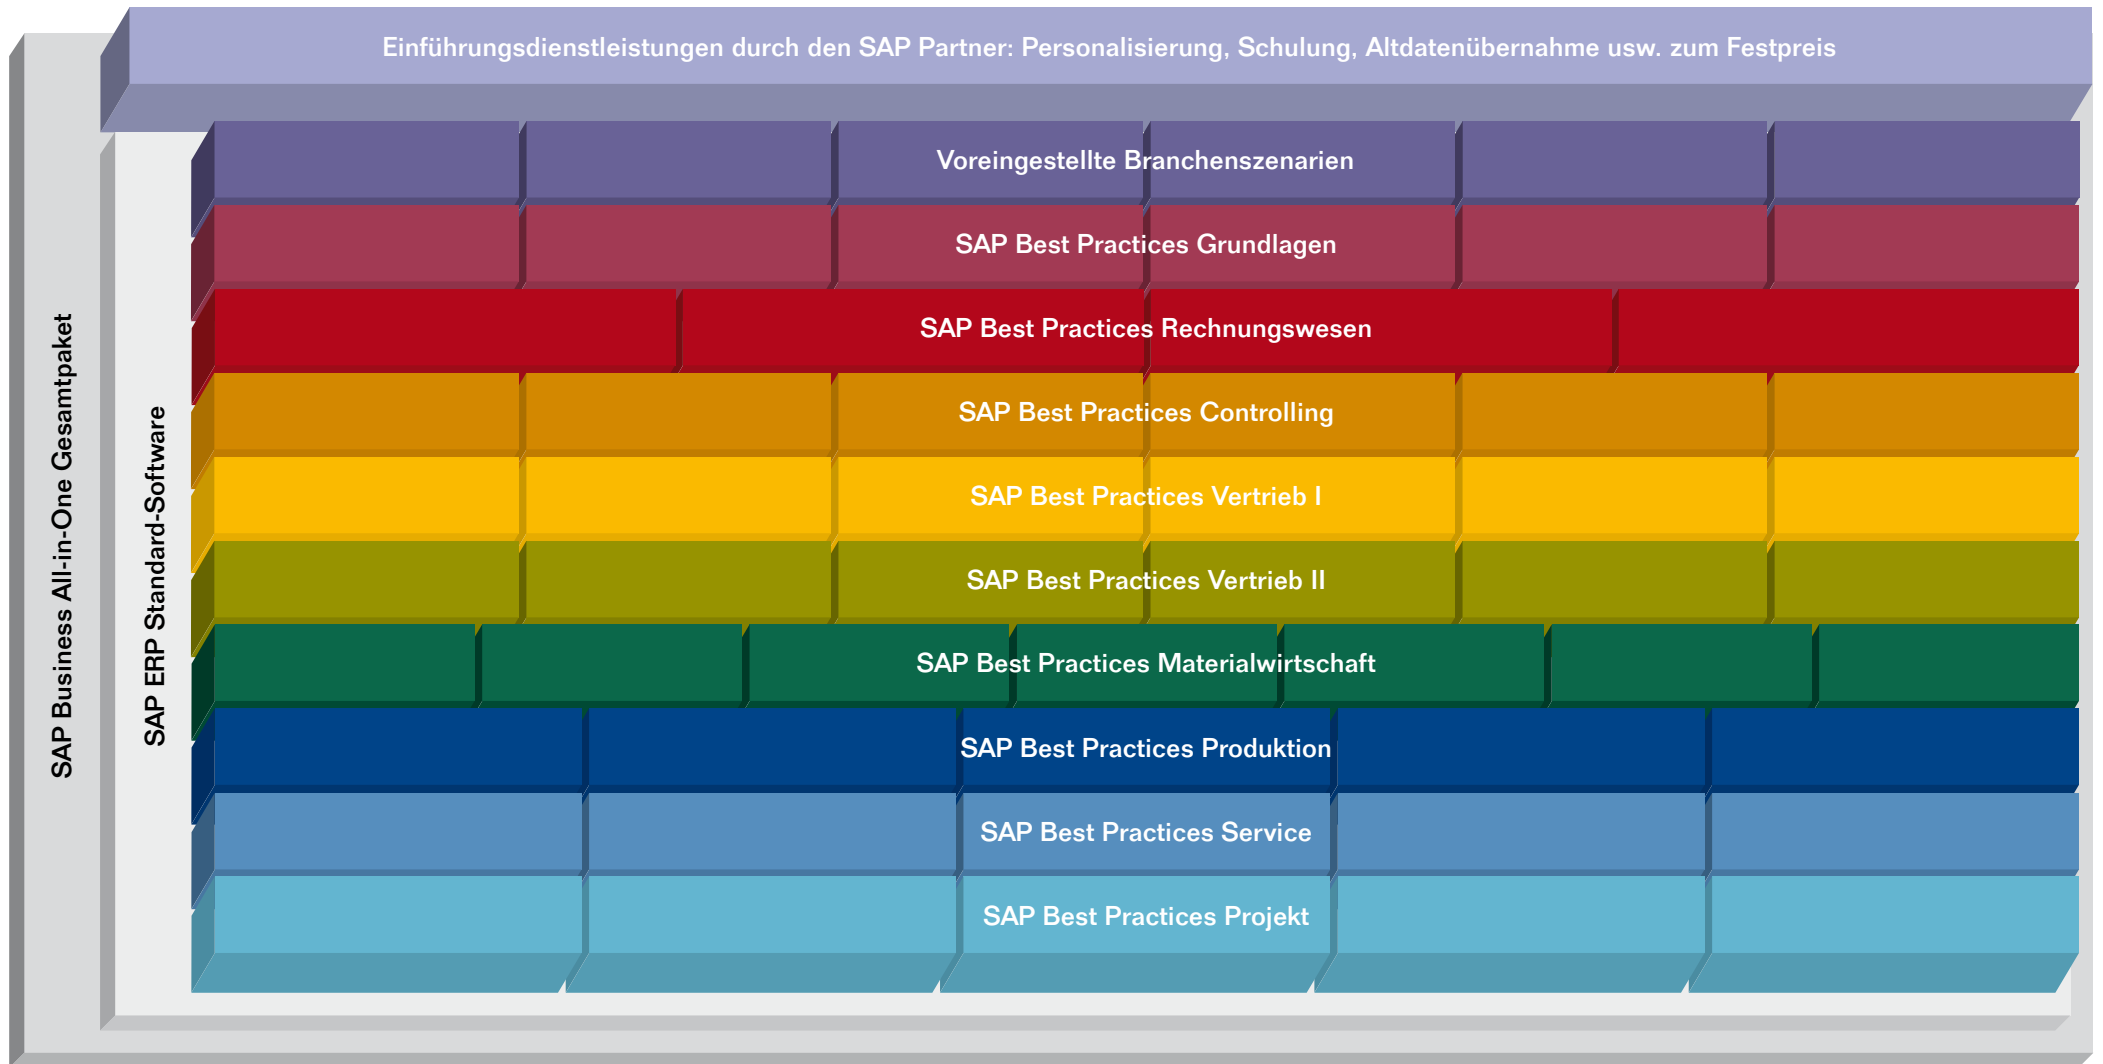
Einführungsdienstleistungen durch den SAP Partner: Personalisierung, Schulung, Altdatenübernahme usw. zum Festpreis

SAP Business All-in-One Gesamtpaket

SAP ERP Standard-Software

Voreingestellte Branchenszenarien

SAP Best Practices Grundlagen

SAP Best Practices Rechnungswesen

SAP Best Practices Controlling

SAP Best Practices Vertrieb I

SAP Best Practices Vertrieb II

SAP Best Practices Materialwirtschaft

SAP Best Practices Produktion

SAP Best Practices Service

SAP Best Practices Projekt